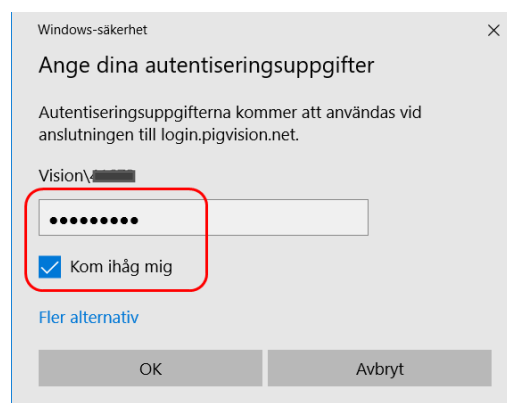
Windows-säkerhet

×

Ange dina autentiseringsuppgifter

Autentiseringsuppgifterna kommer att användas vid anslutningen till login.pigvision.net.

Vision\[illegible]

•••••••••

Kom ihåg mig

Fler alternativ

OK

Avbryt